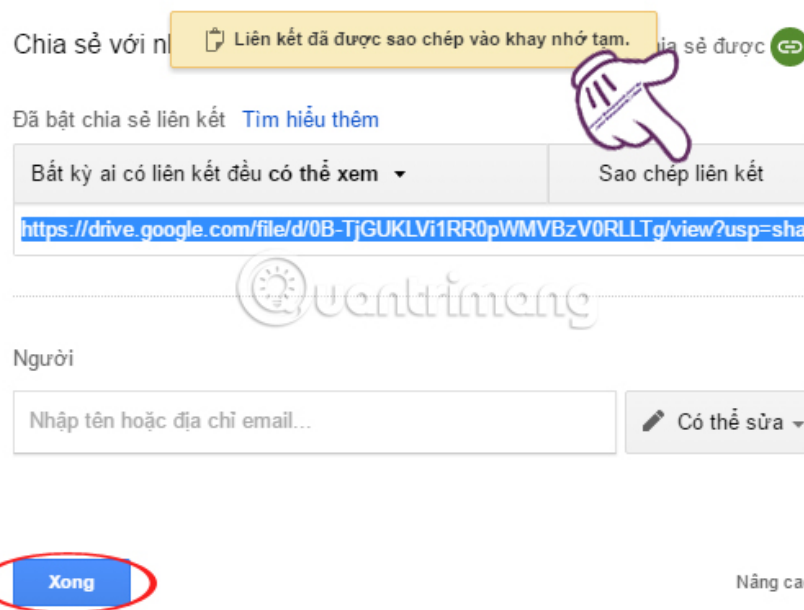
Chia sẻ với nh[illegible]

Liên kết đã được sao chép vào khay nhớ tạm.

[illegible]ia sẻ được

Đã bật chia sẻ liên kết Tìm hiểu thêm

Bất kỳ ai có liên kết đều có thể xem

Sao chép liên kết

https://drive.google.com/file/d/0B-TjGUKLVi1RR0pWMVBzV0RLLTg/view?usp=sha

Quantrimang

Người

Nhập tên hoặc địa chỉ email...

Có thể sửa

Xong

Nâng ca